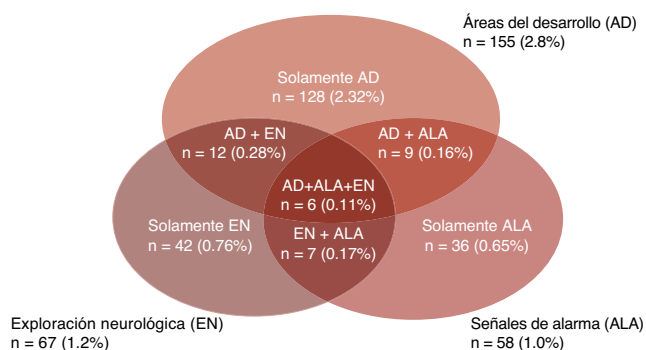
Áreas del desarrollo (AD)
n = 155 (2.8%)

Solamente AD
n = 128 (2.32%)

AD + EN
n = 12 (0.28%)

AD + ALA
n = 9 (0.16%)

AD+ALA+EN
n = 6 (0.11%)

Solamente EN
n = 42 (0.76%)

EN + ALA
n = 7 (0.17%)

Solamente ALA
n = 36 (0.65%)

Exploración neurológica (EN)
n = 67 (1.2%)

Señales de alarma (ALA)
n = 58 (1.0%)